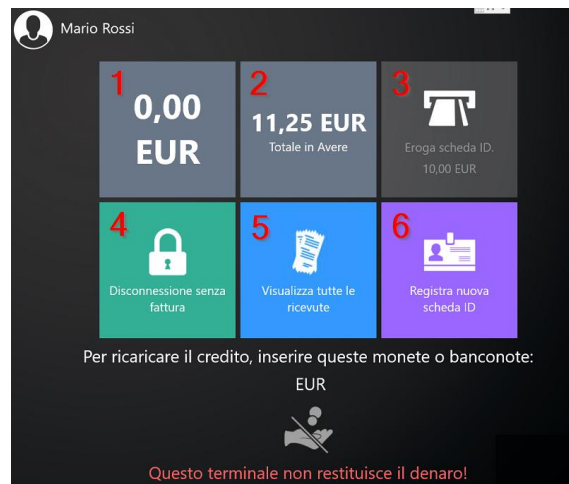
Mario Rossi

1
0,00
EUR

2
11,25 EUR
Totale in Avere

3
Eroga scheda ID.
10,00 EUR

4
Disconnessione senza fattura

5
Visualizza tutte le ricevute

6
Registra nuova scheda ID

Per ricaricare il credito, inserire queste monete o banconote:
EUR

Questo terminale non restituisce il denaro!